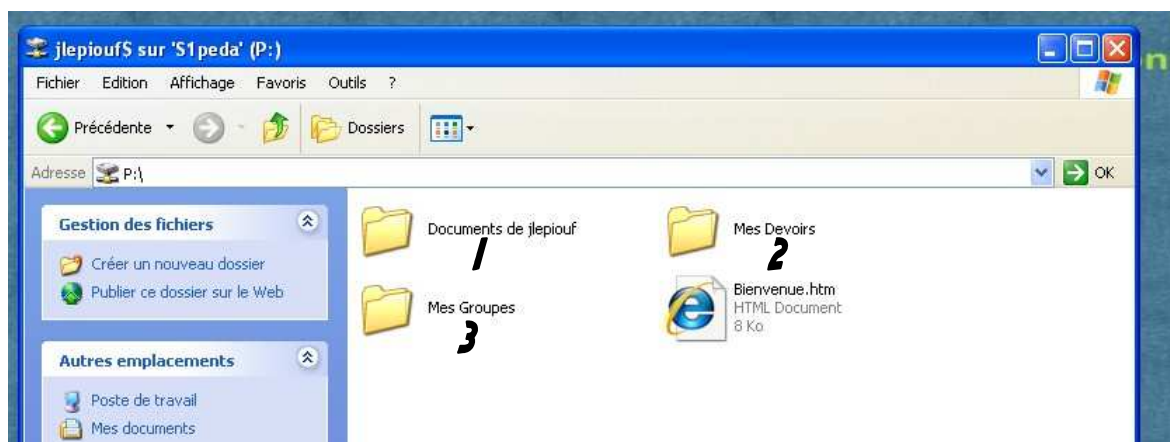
jlepiouf$ sur 'S1peda' (P:)

Fichier Edition Affichage Favoris Outils ?

Précédente Dossiers

Adresse P:\

OK

Gestion des fichiers

Créer un nouveau dossier

Publier ce dossier sur le Web

Autres emplacements

Poste de travail

Mes documents

Documents de jlepiouf

1

Mes Devoirs

2

Mes Groupes

3

Bienvenue.htm
HTML Document
8 Ko